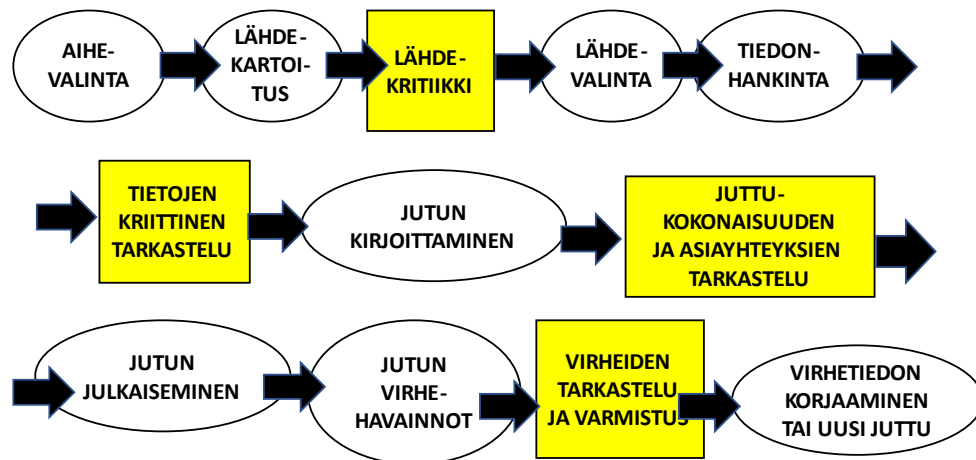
AIHEVALINTA

LÄHDE-KARTOITUS

LÄHDE-KRITIIKKI

LÄHDE-VALINTA

TIEDON-HANKINTA

TIETOJEN KRIITTINEN TARKASTELU

JUTUN KIRJOITTAMINEN

JUTTU-KOKONAISUUDEN JA ASIAYHTEYKSIEN TARKASTELU

JUTUN JULKAISEMINEN

JUTUN VIRHEHAVAINNOT

VIRHEIDEN TARKASTELU JA VARMISTUS

VIRHETIEDON KORJAAMINEN TAI UUSI JUTTU